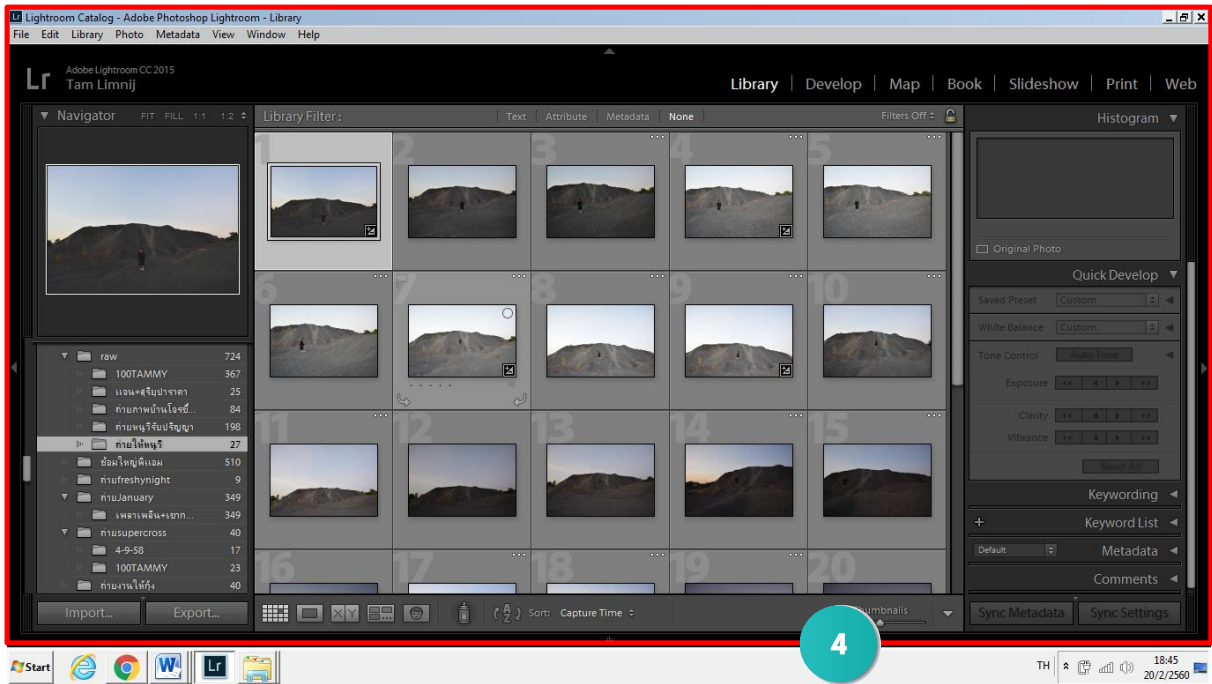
Lightroom Catalog - Adobe Photoshop Lightroom - Library
File Edit Library Photo Metadata View Window Help

Lr Adobe Lightroom CC 2015
Tam Limnij

Library | Develop | Map | Book | Slideshow | Print | Web

Navigator FIT FILL 1:1 1:2

Library Filter : Text Attribute Metadata None Filters Off

Histogram

Original Photo

Quick Develop
Saved Preset Custom
White Balance Custom
Tone Control Auto Tone
Exposure
Clarity
Vibrance
Reset All

Keywording
Keyword List
Default Metadata
Comments

| raw | 724 |
|---|---|
| 100TAMMY | 367 |
| แจน+สริปปาราคา | 25 |
| ถ่ายภาพบ้านโจรนี้.. | 84 |
| ถ่ายหนูริรับปริญญา | 198 |
| ถ่ายให้หนูริ | 27 |
| ซ้อมใหญ่พี่แอม | 510 |
| ถ่ายfreshynight | 9 |
| ถ่ายJanuary | 349 |
| เพลาะเพลิน+เชาก... | 349 |
| ถ่ายsupercross | 40 |
| 4-9-58 | 17 |
| 100TAMMY | 23 |
| ถ่ายงานให้กิ่ง | 40 |

1 2 3 4 5 6 7 8 9 10 11 12 13 14 15 16 17 18 19 20

Import... Export...

Sort: Capture Time
Thumbnails

Sync Metadata Sync Settings

4

Start
TH 18:45 20/2/2560